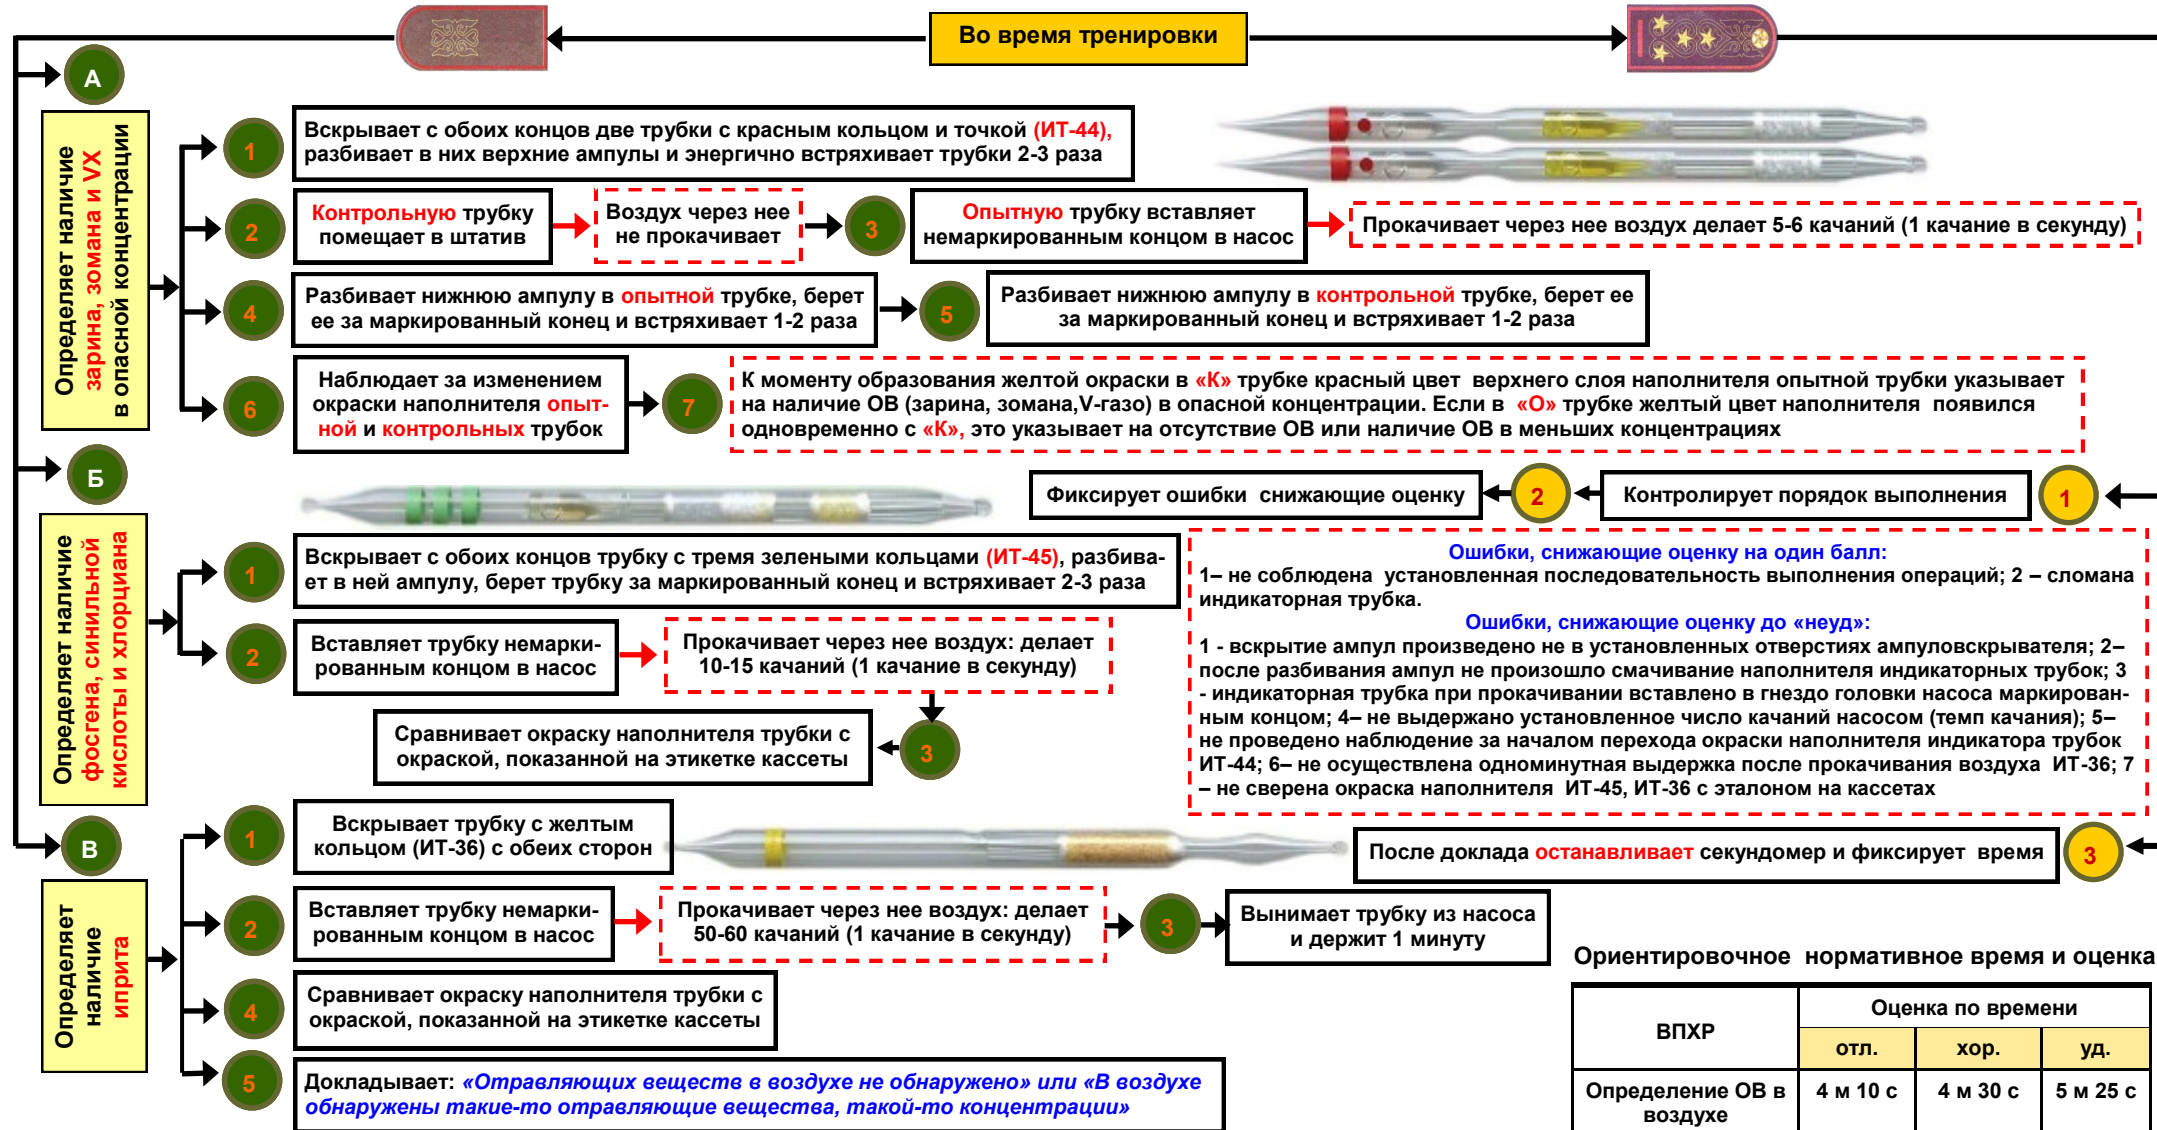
Во время тренировки

А

Определяет наличие зарина, зомана и VX в опасной концентрации

1 Вскрывает с обоих концов две трубки с красным кольцом и точкой (ИТ-44), разбивает в них верхние ампулы и энергично встряхивает трубки 2-3 раза

2 Контрольную трубку помещает в штатив

Воздух через нее не прокачивает

3 Опытную трубку вставляет немаркированным концом в насос

Прокачивает через нее воздух делает 5-6 качаний (1 качание в секунду)

4 Разбивает нижнюю ампулу в опытной трубке, берет ее за маркированный конец и встряхивает 1-2 раза

5 Разбивает нижнюю ампулу в контрольной трубке, берет ее за маркированный конец и встряхивает 1-2 раза

6 Наблюдает за изменением окраски наполнителя опытной и контрольных трубок

7 К моменту образования желтой окраски в «К» трубке красный цвет верхнего слоя наполнителя опытной трубки указывает на наличие ОВ (зарина, зомана,V-газо) в опасной концентрации. Если в «О» трубке желтый цвет наполнителя появился одновременно с «К», это указывает на отсутствие ОВ или наличие ОВ в меньших концентрациях

Б

Определяет наличие фосгена, синильной кислоты и хлорциана

Фиксирует ошибки снижающие оценку

2

Контролирует порядок выполнения

1

1 Вскрывает с обоих концов трубку с тремя зелеными кольцами (ИТ-45), разбивает в ней ампулу, берет трубку за маркированный конец и встряхивает 2-3 раза

2 Вставляет трубку немаркированным концом в насос

Прокачивает через нее воздух: делает 10-15 качаний (1 качание в секунду)

3 Сравнивает окраску наполнителя трубки с окраской, показанной на этикетке кассеты

Ошибки, снижающие оценку на один балл:
1– не соблюдена установленная последовательность выполнения операций; 2 – сломана индикаторная трубка.
Ошибки, снижающие оценку до «неуд»:
1 - вскрытие ампул произведено не в установленных отверстиях ампуловскрывателя; 2– после разбивания ампул не произошло смачивание наполнителя индикаторных трубок; 3 - индикаторная трубка при прокачивании вставлено в гнездо головки насоса маркированным концом; 4– не выдержано установленное число качаний насосом (темп качания); 5– не проведено наблюдение за началом перехода окраски наполнителя индикатора трубок ИТ-44; 6– не осуществлена одноминутная выдержка после прокачивания воздуха ИТ-36; 7 – не сверена окраска наполнителя ИТ-45, ИТ-36 с эталоном на кассетах

В

Определяет наличие иприта

1 Вскрывает трубку с желтым кольцом (ИТ-36) с обеих сторон

После доклада останавливает секундомер и фиксирует время

3

2 Вставляет трубку немаркированным концом в насос

Прокачивает через нее воздух: делает 50-60 качаний (1 качание в секунду)

3 Вынимает трубку из насоса и держит 1 минуту

4 Сравнивает окраску наполнителя трубки с окраской, показанной на этикетке кассеты

5 Докладывает: «Отравляющих веществ в воздухе не обнаружено» или «В воздухе обнаружены такие-то отравляющие вещества, такой-то концентрации»

Ориентировочное нормативное время и оценка

| ВПХР | Оценка по времени | | |
|---|---|---|---|
| | отл. | хор. | уд. |
| Определение ОВ в воздухе | 4 м 10 с | 4 м 30 с | 5 м 25 с |